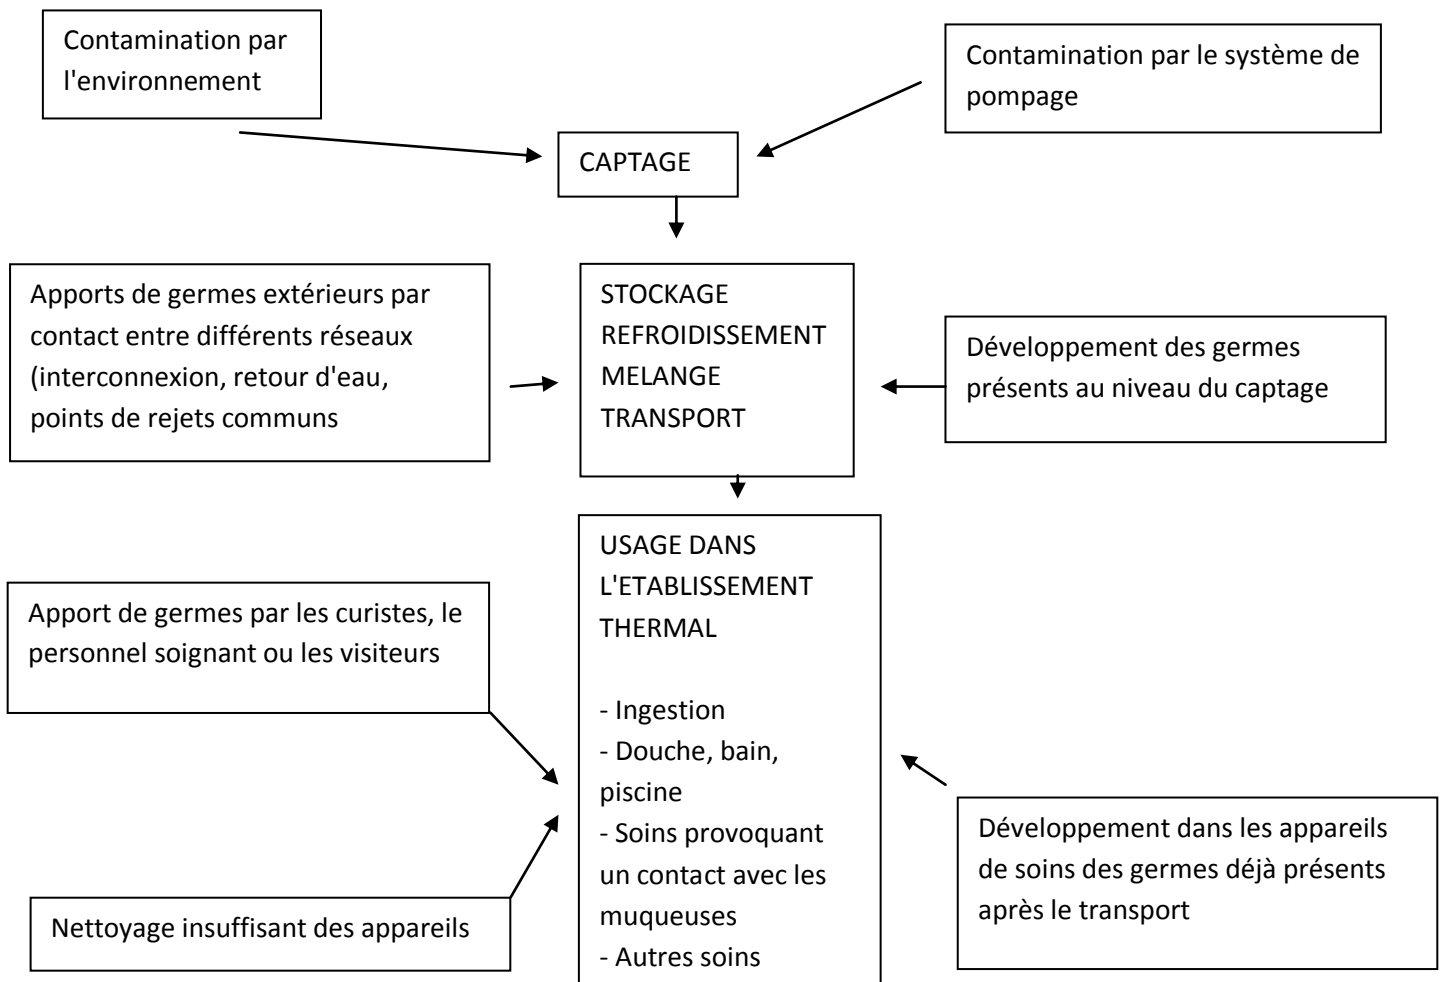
Contamination par l'environnement

Contamination par le système de pompage

CAPTAGE

Apports de germes extérieurs par contact entre différents réseaux (interconnexion, retour d'eau, points de rejets communs

STOCKAGE
REFROIDISSEMENT
MELANGE
TRANSPORT

Développement des germes présents au niveau du captage

USAGE DANS L'ETABLISSEMENT THERMAL

- Ingestion
- Douche, bain, piscine
- Soins provoquant un contact avec les muqueuses
- Autres soins

Apport de germes par les curistes, le personnel soignant ou les visiteurs

Nettoyage insuffisant des appareils

Développement dans les appareils de soins des germes déjà présents après le transport